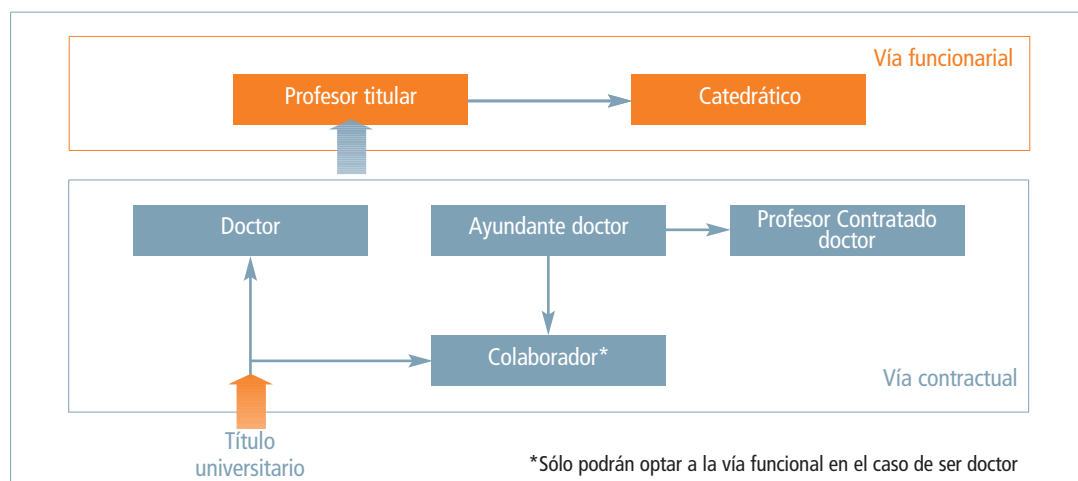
Vía funcionarial

Profesor titular

Catedrático

Doctor

Ayundante doctor

Profesor Contratado doctor

Colaborador*

Vía contractual

Título universitario

*Sólo podrán optar a la vía funcional en el caso de ser doctor